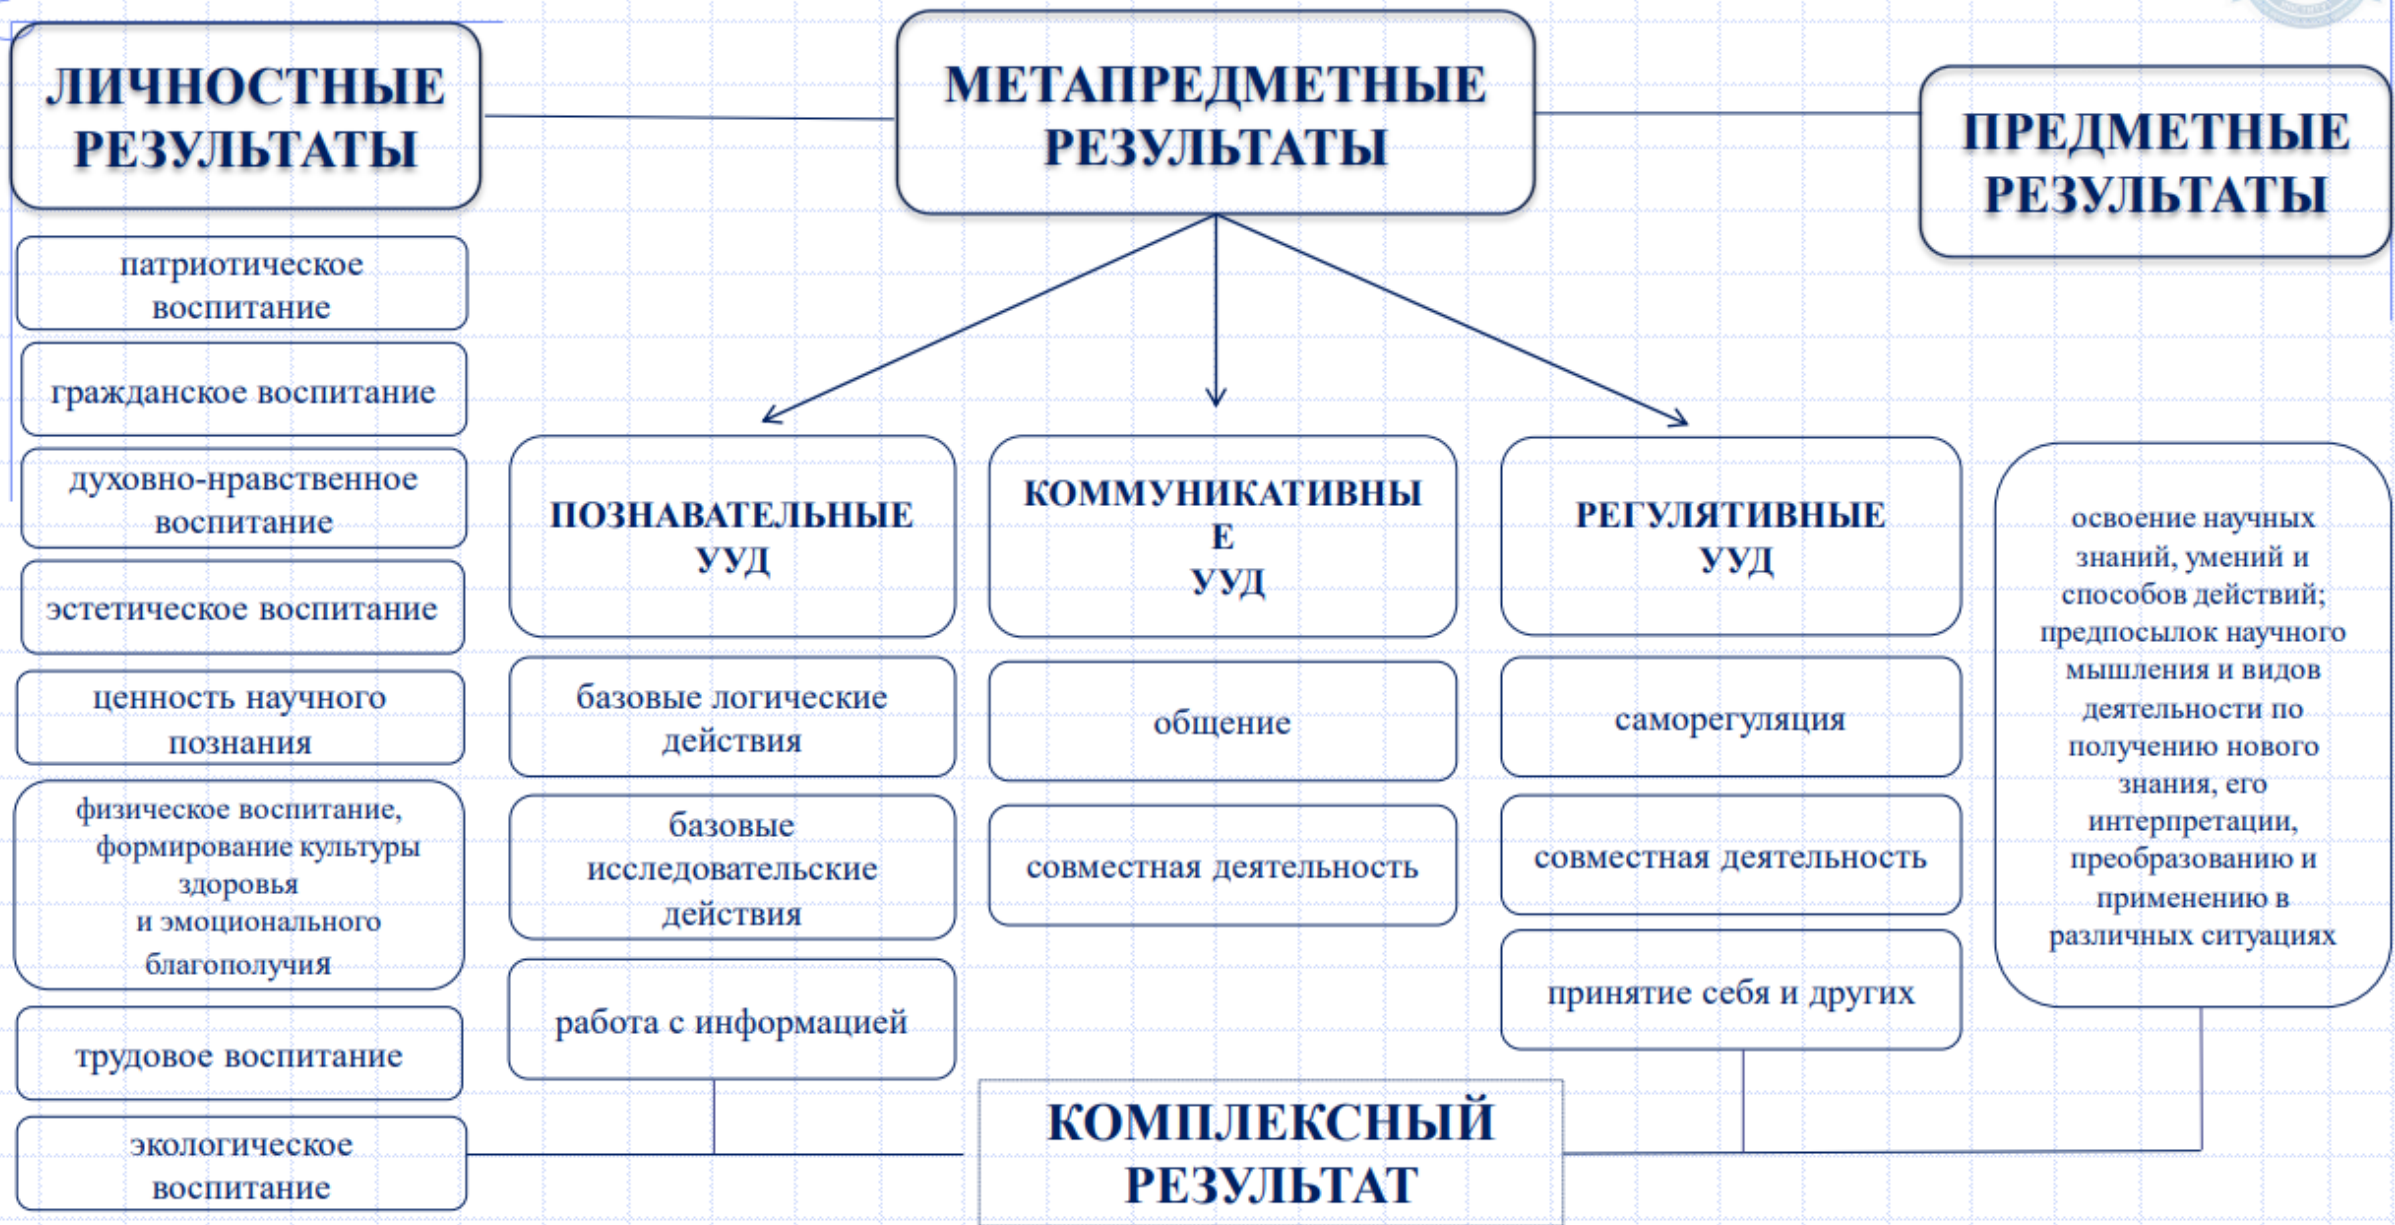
ЛИЧНОСТНЫЕ РЕЗУЛЬТАТЫ

МЕТАПРЕДМЕТНЫЕ РЕЗУЛЬТАТЫ

ПРЕДМЕТНЫЕ РЕЗУЛЬТАТЫ

патриотическое воспитание

гражданское воспитание

духовно-нравственное воспитание

эстетическое воспитание

ценность научного познания

физическое воспитание, формирование культуры здоровья и эмоционального благополучия

трудовое воспитание

экологическое воспитание

ПОЗНАВАТЕЛЬНЫЕ УУД

базовые логические действия

базовые исследовательские действия

работа с информацией

КОММУНИКАТИВНЫ Е УУД

общение

совместная деятельность

РЕГУЛЯТИВНЫЕ УУД

саморегуляция

совместная деятельность

принятие себя и других

освоение научных знаний, умений и способов действий; предпосылок научного мышления и видов деятельности по получению нового знания, его интерпретации, преобразованию и применению в различных ситуациях

КОМПЛЕКСНЫЙ РЕЗУЛЬТАТ